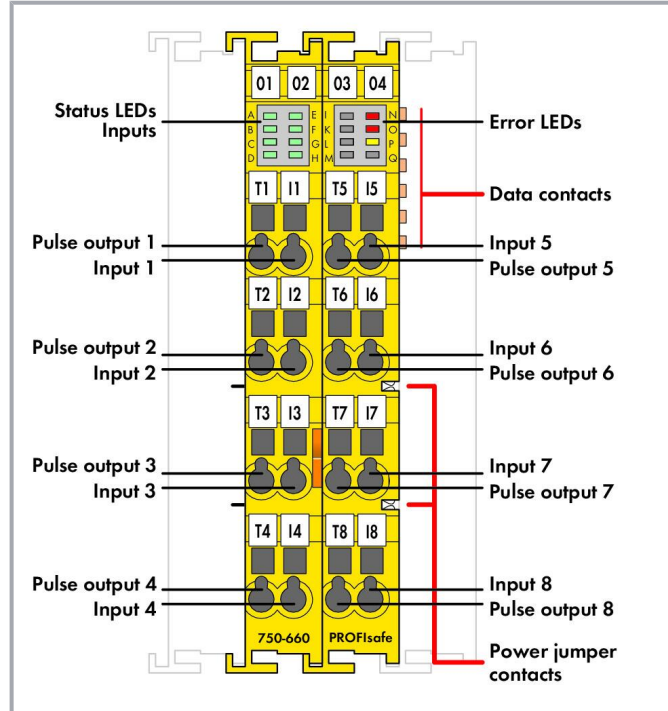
01 02 03 04

Status LEDs Inputs

A E
B F
C G
D H

I N
K O
L P
M Q

Error LEDs

T1 I1 T5 I5

Data contacts

Pulse output 1
Input 1

Input 5
Pulse output 5

T2 I2 T6 I6

Pulse output 2
Input 2

Input 6
Pulse output 6

T3 I3 T7 I7

Pulse output 3
Input 3

Input 7
Pulse output 7

T4 I4 T8 I8

Pulse output 4
Input 4

Input 8
Pulse output 8

750-660 PROFIsafe

Power jumper contacts